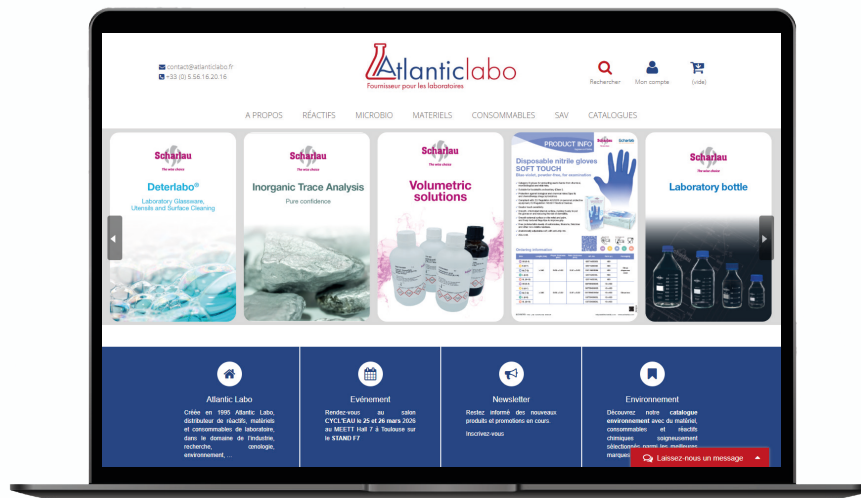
contact@atlanticlabo.fr
+33 (0) 5 56 16 20 16

Atlanticlabo
Fournisseur pour les laboratoires

Rechercher
Mon compte
(vide)

A PROPOS RÉACTIFS MICROBIO MATERIELS CONSOMMABLES SAV CATALOGUES

Scharlau
The wise choice
Deterlabo®
Laboratory Glassware, Utensils and Surface Cleaning

Scharlau
The wise choice
Inorganic Trace Analysis
Pure confidence

Scharlau
The wise choice
Volumetric solutions

PRODUCT INFO
Scharlau
Disposable nitrile gloves SOFT TOUCH
Ordering information

Scharlau
The wise choice
Laboratory bottle

Atlantic Labo
Créée en 1995 Atlantic Labo, distributeur de réactifs, matériels et consommables de laboratoire, dans le domaine de l'industrie, recherche, œnologie, environnement, ...

Evénement
Rendez-vous au salon CYCL'EAU le 25 et 26 mars 2026 au MEETT Hall 7 à Toulouse sur le STAND F7

Newsletter
Restez informé des nouveaux produits et promotions en cours.
Inscrivez-vous

Environnement
Découvrez notre catalogue environnement avec du matériel, consommables et réactifs chimiques soigneusement sélectionnés parmi les meilleures marques

Laissez-nous un message